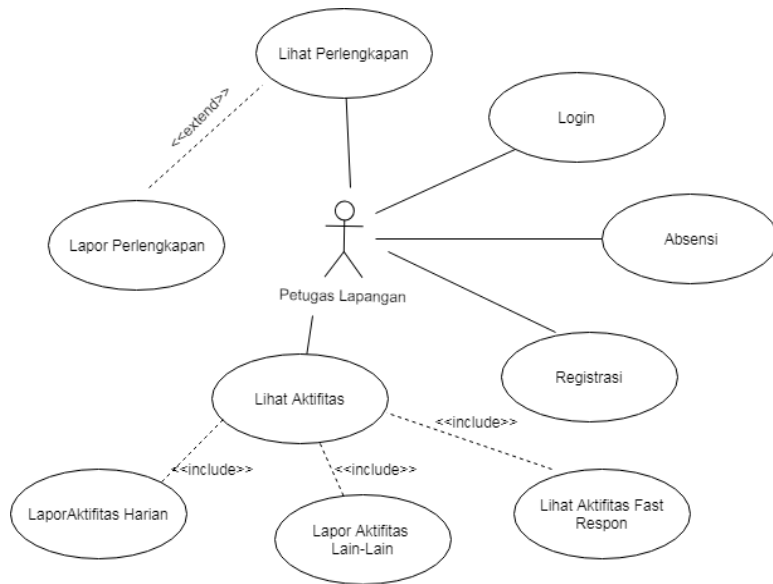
Lihat Perlengkapan

<<extend>>

Login

Lapor Perlengkapan

Absensi

Petugas Lapangan

Registrasi

Lihat Aktifitas

<<include>>

<<include>>

<<include>>

LaporAktifitas Harian

Lapor Aktifitas Lain-Lain

Lihat Aktifitas Fast Respon